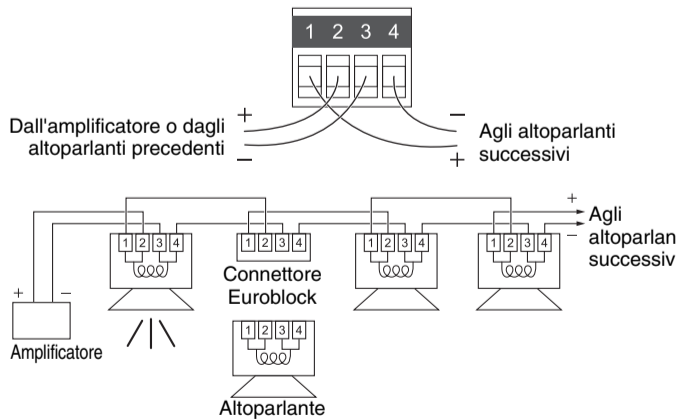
1 2 3 4

+ Dall'amplificatore o dagli altoparlanti precedenti –

– Agli altoparlanti successivi +

1 2 3 4

1 2 3 4

Connettore Euroblock

1 2 3 4

1 2 3 4

+ Agli altoparlan successiv –

+ –

Amplificatore

1 2 3 4

Altoparlante